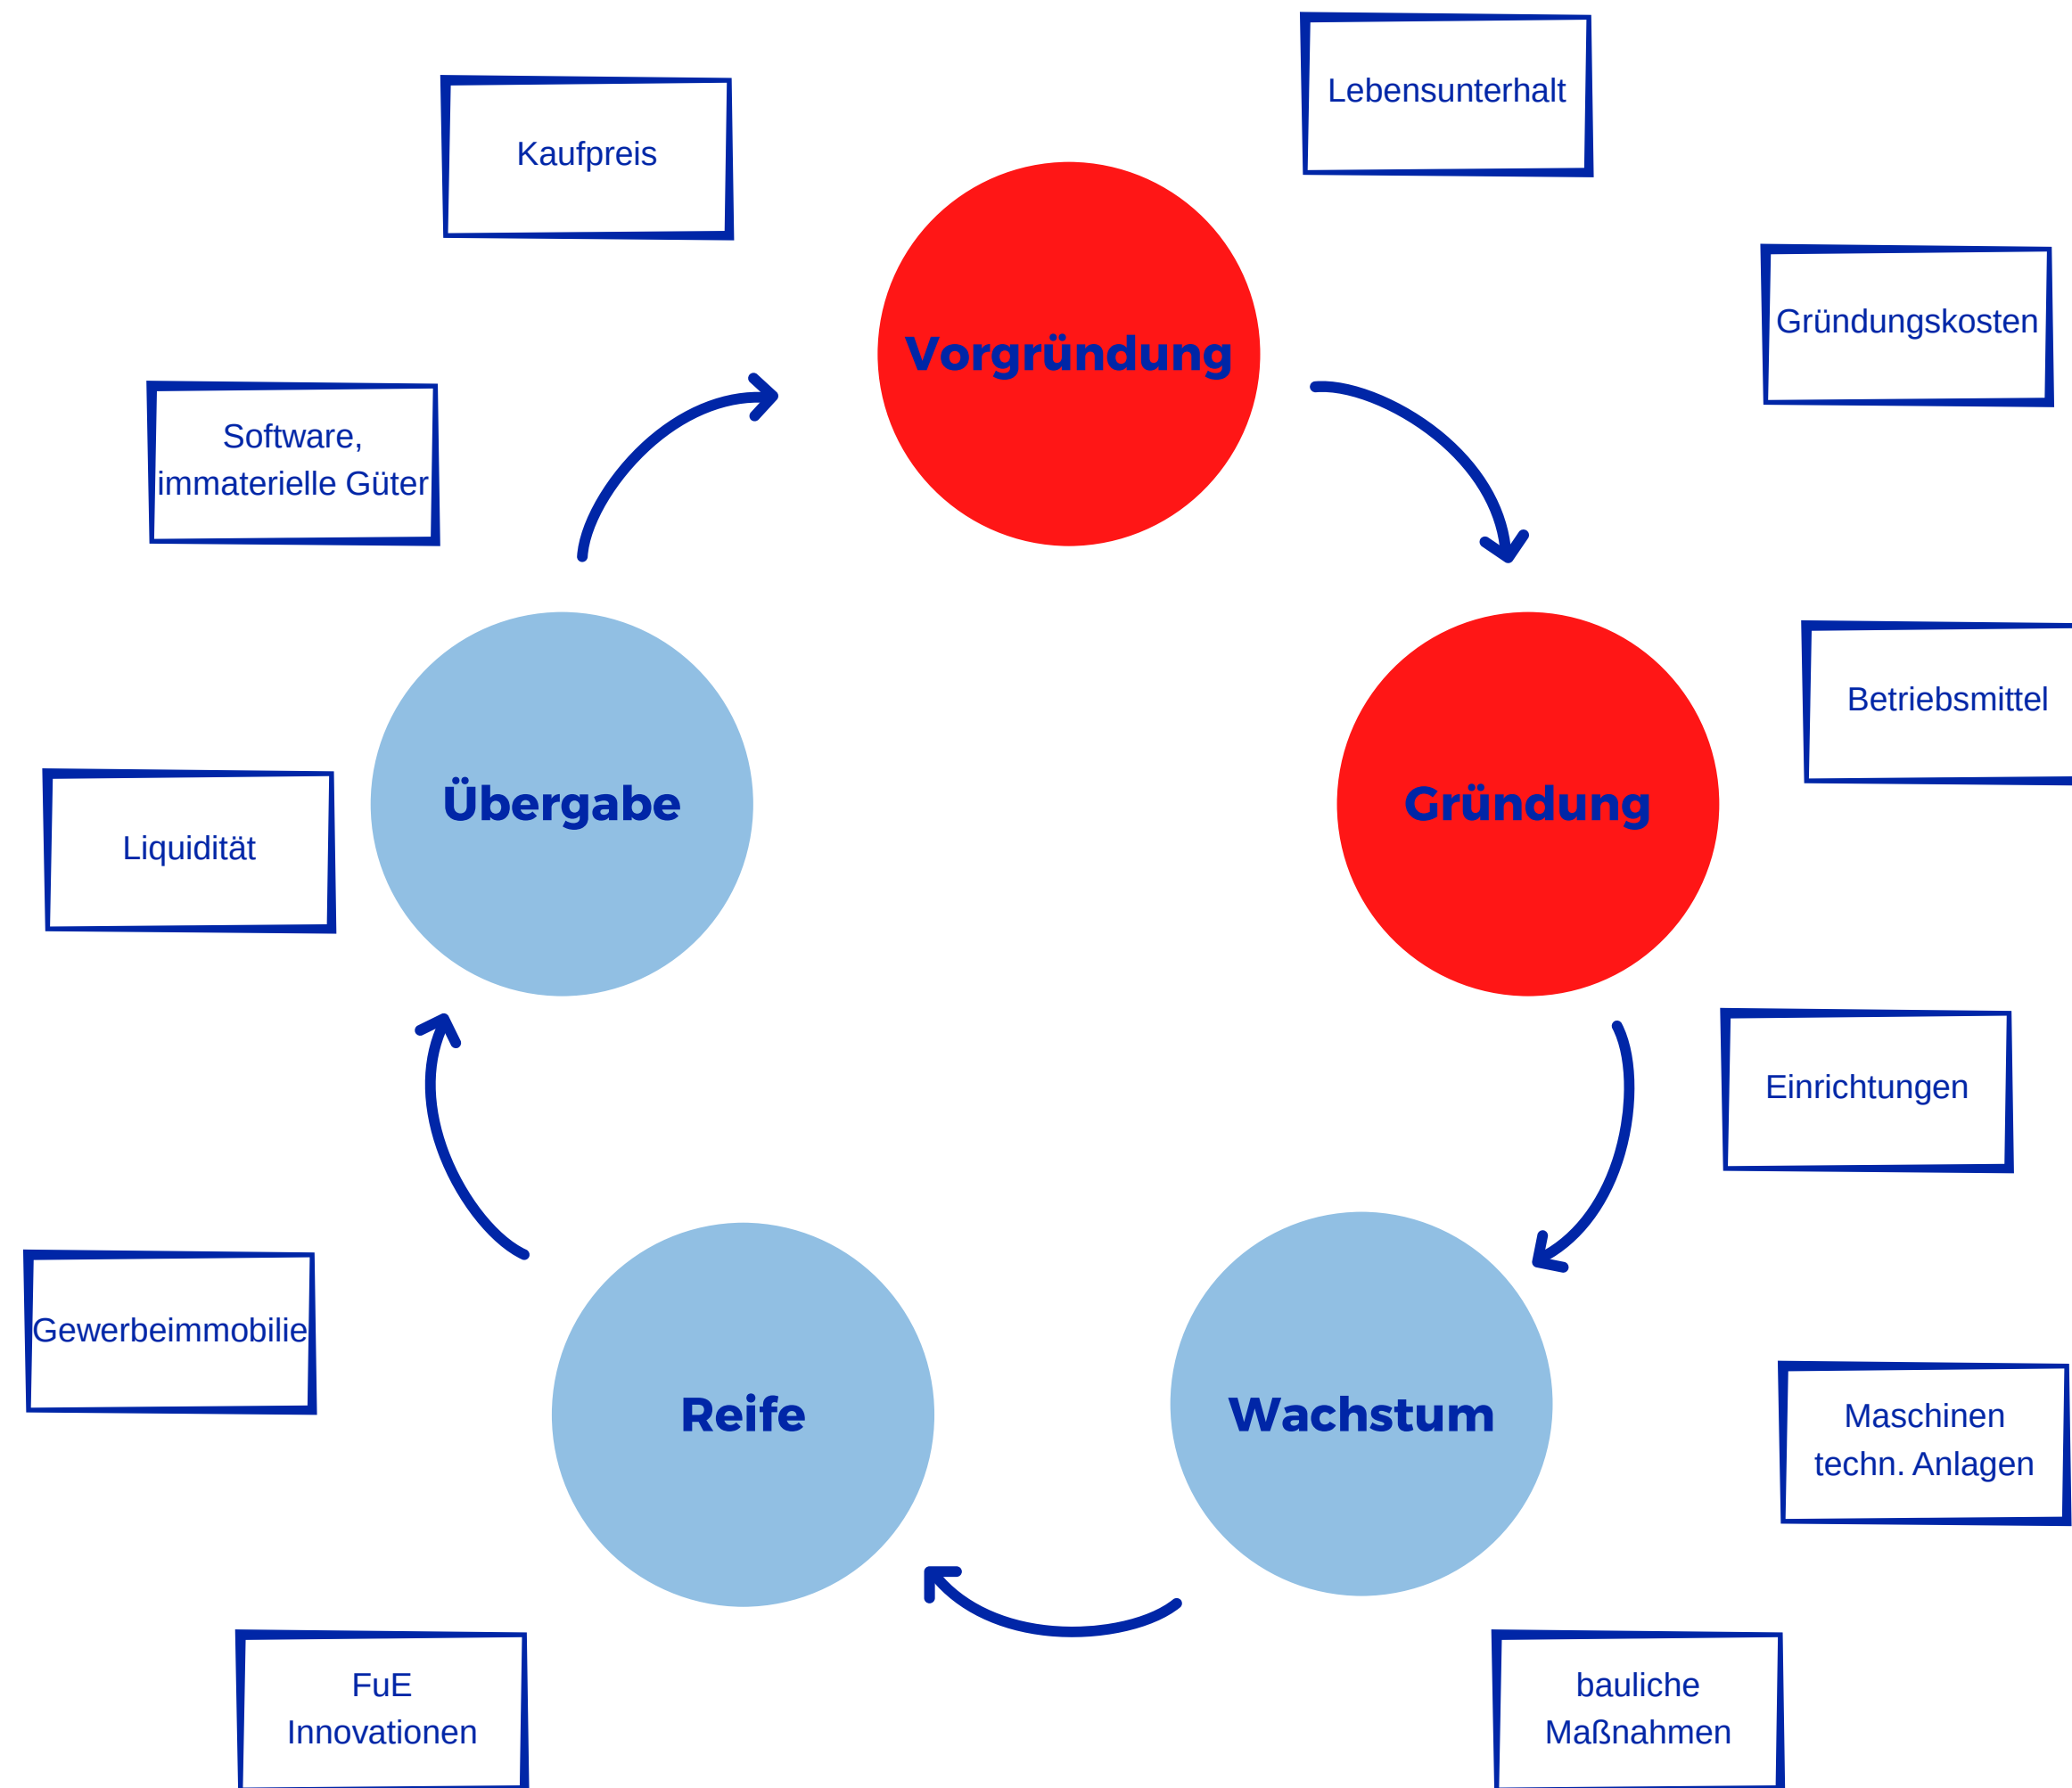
Lebensunterhalt

Kaufpreis

Vorgründung

Gründungskosten

Software, immaterielle Güter

Betriebsmittel

Übergabe

Gründung

Liquidität

Einrichtungen

Gewerbeimmobilie

Reife

Wachstum

Maschinen techn. Anlagen

FuE Innovationen

bauliche Maßnahmen